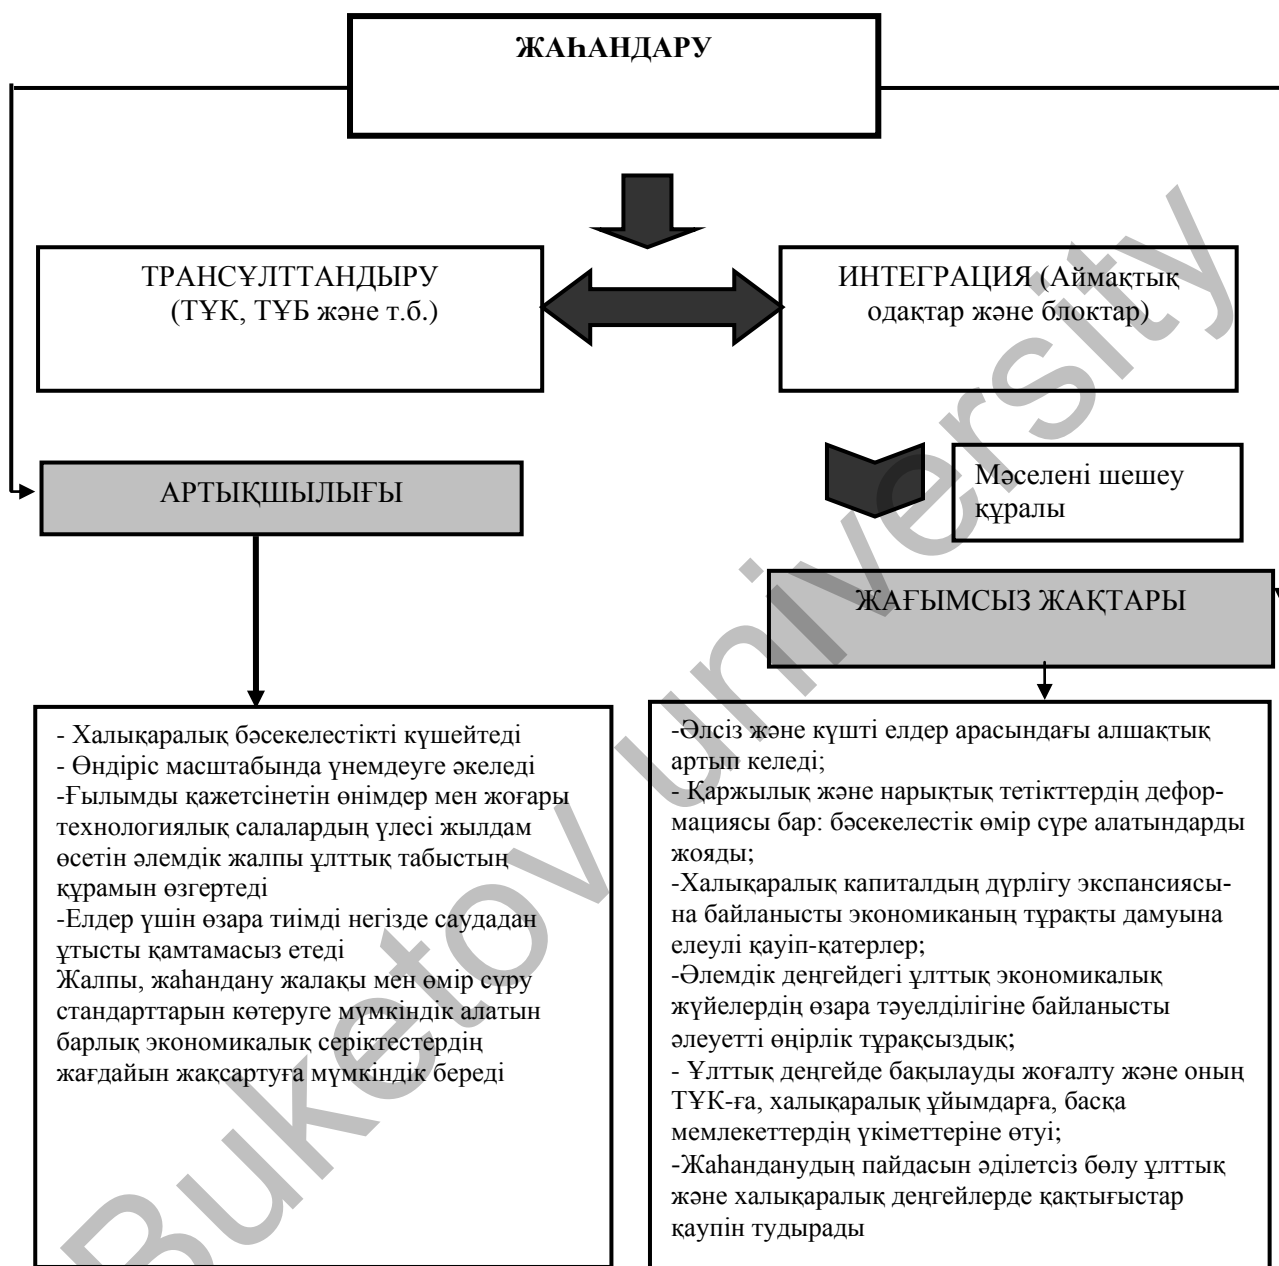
ЖАҺАНДАРУ

ТРАНСҰЛТТАНДЫРУ (ТҰК, ТҰБ және т.б.)

ИНТЕГРАЦИЯ (Аймақтық одақтар және блоктар)

АРТЫҚШЫЛЫҒЫ

Мәселені шешеу құралы

ЖАҒЫМСЫЗ ЖАҚТАРЫ

- Халықаралық бәсекелестікті күшейтеді
- Өндіріс масштабында үнемдеуге әкеледі
-Ғылымды қажетсінетін өнімдер мен жоғары технологиялық салалардың үлесі жылдам өсетін әлемдік жалпы ұлттық табыстың құрамын өзгертеді
-Елдер үшін өзара тиімді негізде саудадан ұтысты қамтамасыз етеді
Жалпы, жаһандану жалақы мен өмір сүру стандарттарын көтеруге мүмкіндік алатын барлық экономикалық серіктестердің жағдайын жақсартуға мүмкіндік береді

-Әлсіз және күшті елдер арасындағы алшақтық артып келеді;
- Қаржылық және нарықтық тетікттердің деформациясы бар: бәсекелестік өмір сүре алатындарды жояды;
-Халықаралық капиталдың дүрлігу экспансиясына байланысты экономиканың тұрақты дамуына елеулі қауіп-қатерлер;
-Әлемдік деңгейдегі ұлттық экономикалық жүйелердің өзара тәуелділігіне байланысты әлеуетті өңірлік тұрақсыздық;
- Ұлттық деңгейде бақылауды жоғалту және оның ТҰК-ға, халықаралық ұйымдарға, басқа мемлекеттердің үкіметтеріне өтуі;
-Жаһанданудың пайдасын әділетсіз бөлу ұлттық және халықаралық деңгейлерде қақтығыстар қаупін тудырады